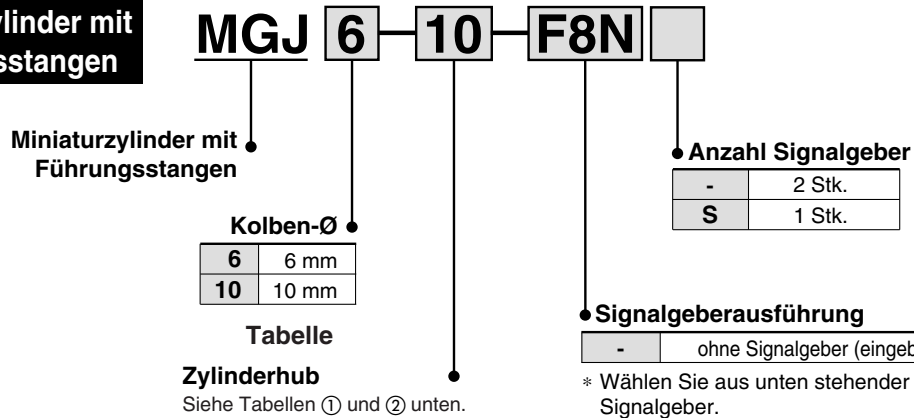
ylinder mit
sstangen

MGJ 6 – 10 – F8N

Miniaturzylinder mit Führungsstangen

Anzahl Signalgeber

| - | 2 Stk. |
|---|---|
| S | 1 Stk. |

Kolben-Ø

| 6 | 6 mm |
|---|---|
| 10 | 10 mm |

Tabelle

Signalgeberausführung

| - | ohne Signalgeber (eingeb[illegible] |
|---|---|

Zylinderhub
Siehe Tabellen ① und ② unten.

∗ Wählen Sie aus unten stehender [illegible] Signalgeber.